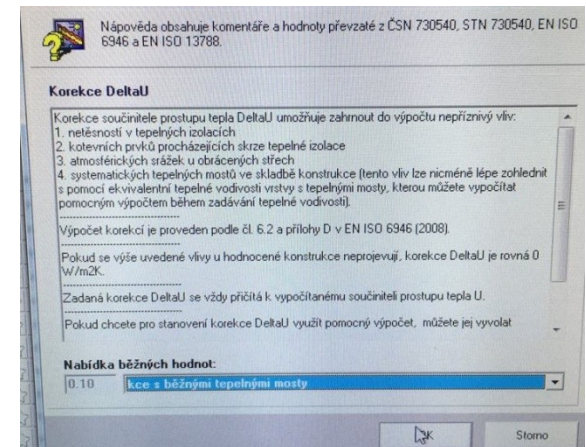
Nápověda obsahuje komentáře a hodnoty převzaté z ČSN 730540, STN 730540, EN ISO 6946 a EN ISO 13788.

Korekce DeltaU

Korekce součinitele prostupu tepla DeltaU umožňuje zahrnout do výpočtu nepříznivý vliv:
1. netěsností v tepelných izolacích
2. kotevních prvků procházejících skrze tepelné izolace
3. atmosférických srážek u obrácených střech
4. systematických tepelných mostů ve skladbě konstrukce (tento vliv lze nicméně lépe zohlednit s pomocí ekvivalentní tepelné vodivosti vrstvy s tepelnými mosty, kterou můžete vypočítat pomocným výpočtem během zadávání tepelné vodivosti).

Výpočet korekcí je proveden podle čl. 6.2 a přílohy D v EN ISO 6946 (2008).

Pokud se výše uvedené vlivy u hodnocené konstrukce neprojevují, korekce DeltaU je rovná 0 W/m2K.

Zadaná korekce DeltaU se vždy přičítá k vypočítanému součiniteli prostupu tepla U.

Pokud chcete pro stanovení korekce DeltaU využít pomocný výpočet, můžete jej vyvolat

Nabídka běžných hodnot:
0.10 kce s běžnými tepelnými mosty

OK
Storno